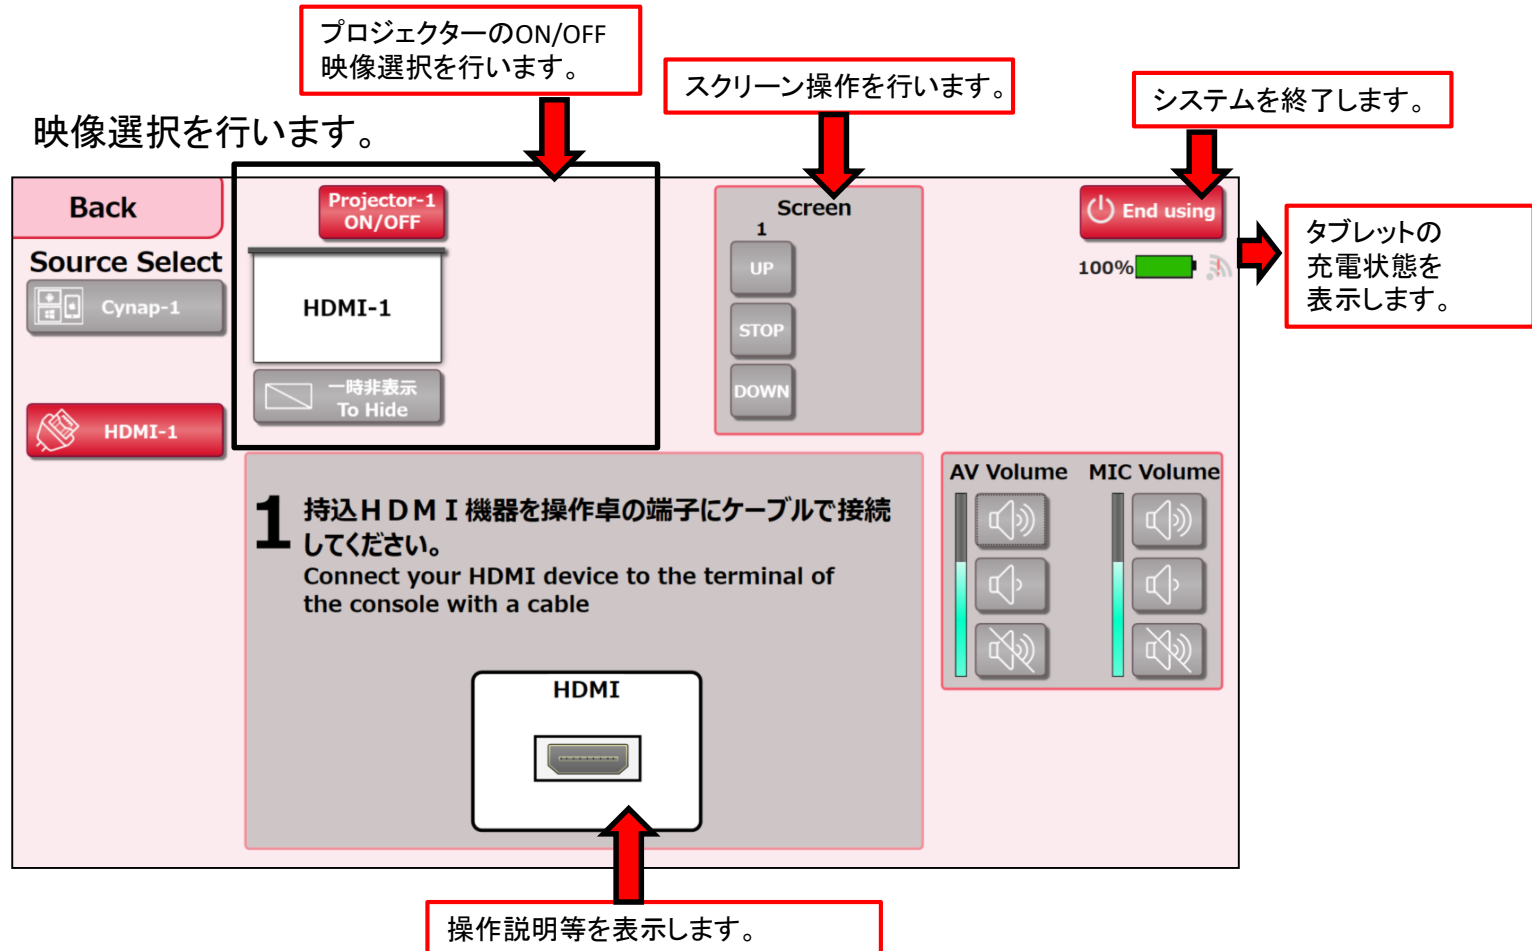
プロジェクターのON/OFF
映像選択を行います。

スクリーン操作を行います。

システムを終了します。

映像選択を行います。

Back

Source Select

Cynap-1

HDMI-1

Projector-1 ON/OFF

HDMI-1

一時非表示 To Hide

Screen

1

UP

STOP

DOWN

End using

100%

タブレットの充電状態を表示します。

1 持込ＨＤＭＩ機器を操作卓の端子にケーブルで接続してください。
Connect your HDMI device to the terminal of the console with a cable

HDMI

AV Volume

MIC Volume

操作説明等を表示します。